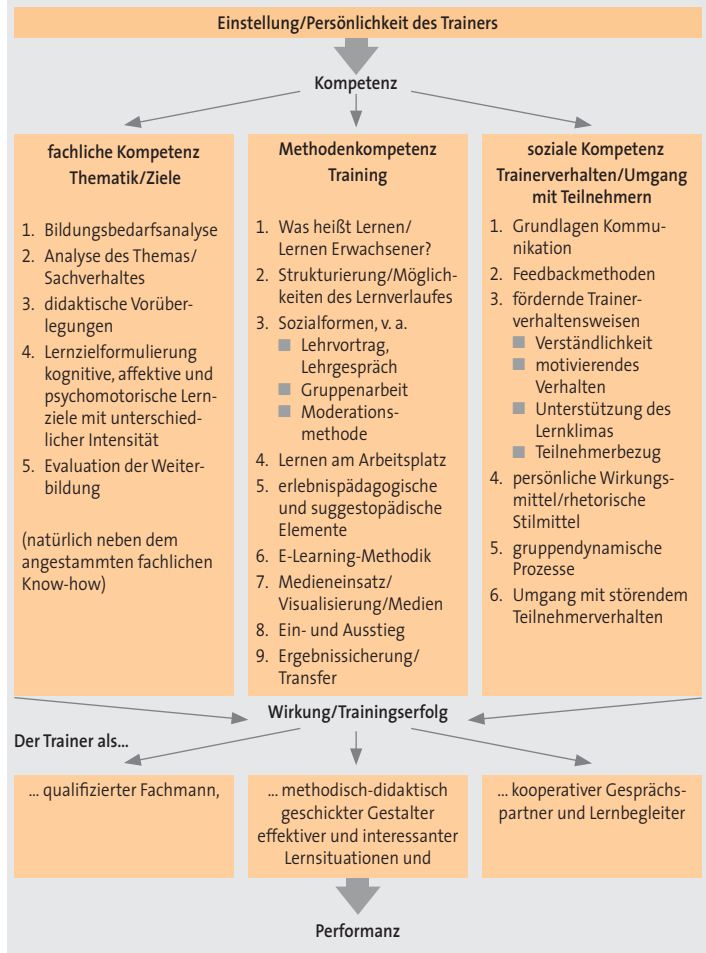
Einstellung/Persönlichkeit des Trainers

Kompetenz

fachliche Kompetenz
Thematik/Ziele

1. Bildungsbedarfsanalyse
2. Analyse des Themas/ Sachverhaltes
3. didaktische Vorüberlegungen
4. Lernzielformulierung kognitive, affektive und psychomotorische Lernziele mit unterschiedlicher Intensität
5. Evaluation der Weiterbildung

(natürlich neben dem angestammten fachlichen Know-how)

Methodenkompetenz
Training

1. Was heißt Lernen/ Lernen Erwachsener?
2. Strukturierung/Möglichkeiten des Lernverlaufes
3. Sozialformen, v. a.
■ Lehrvortrag, Lehrgespräch
■ Gruppenarbeit
■ Moderationsmethode
4. Lernen am Arbeitsplatz
5. erlebnispädagogische und suggestopädische Elemente
6. E-Learning-Methodik
7. Medieneinsatz/ Visualisierung/Medien
8. Ein- und Ausstieg
9. Ergebnissicherung/ Transfer

soziale Kompetenz
Trainerverhalten/Umgang mit Teilnehmern

1. Grundlagen Kommunikation
2. Feedbackmethoden
3. fördernde Trainerverhaltensweisen
■ Verständlichkeit
■ motivierendes Verhalten
■ Unterstützung des Lernklimas
■ Teilnehmerbezug
4. persönliche Wirkungsmittel/rhetorische Stilmittel
5. gruppendynamische Prozesse
6. Umgang mit störendem Teilnehmerverhalten

Wirkung/Trainingserfolg

Der Trainer als...

... qualifizierter Fachmann,

... methodisch-didaktisch geschickter Gestalter effektiver und interessanter Lernsituationen und

... kooperativer Gesprächspartner und Lernbegleiter

Performanz